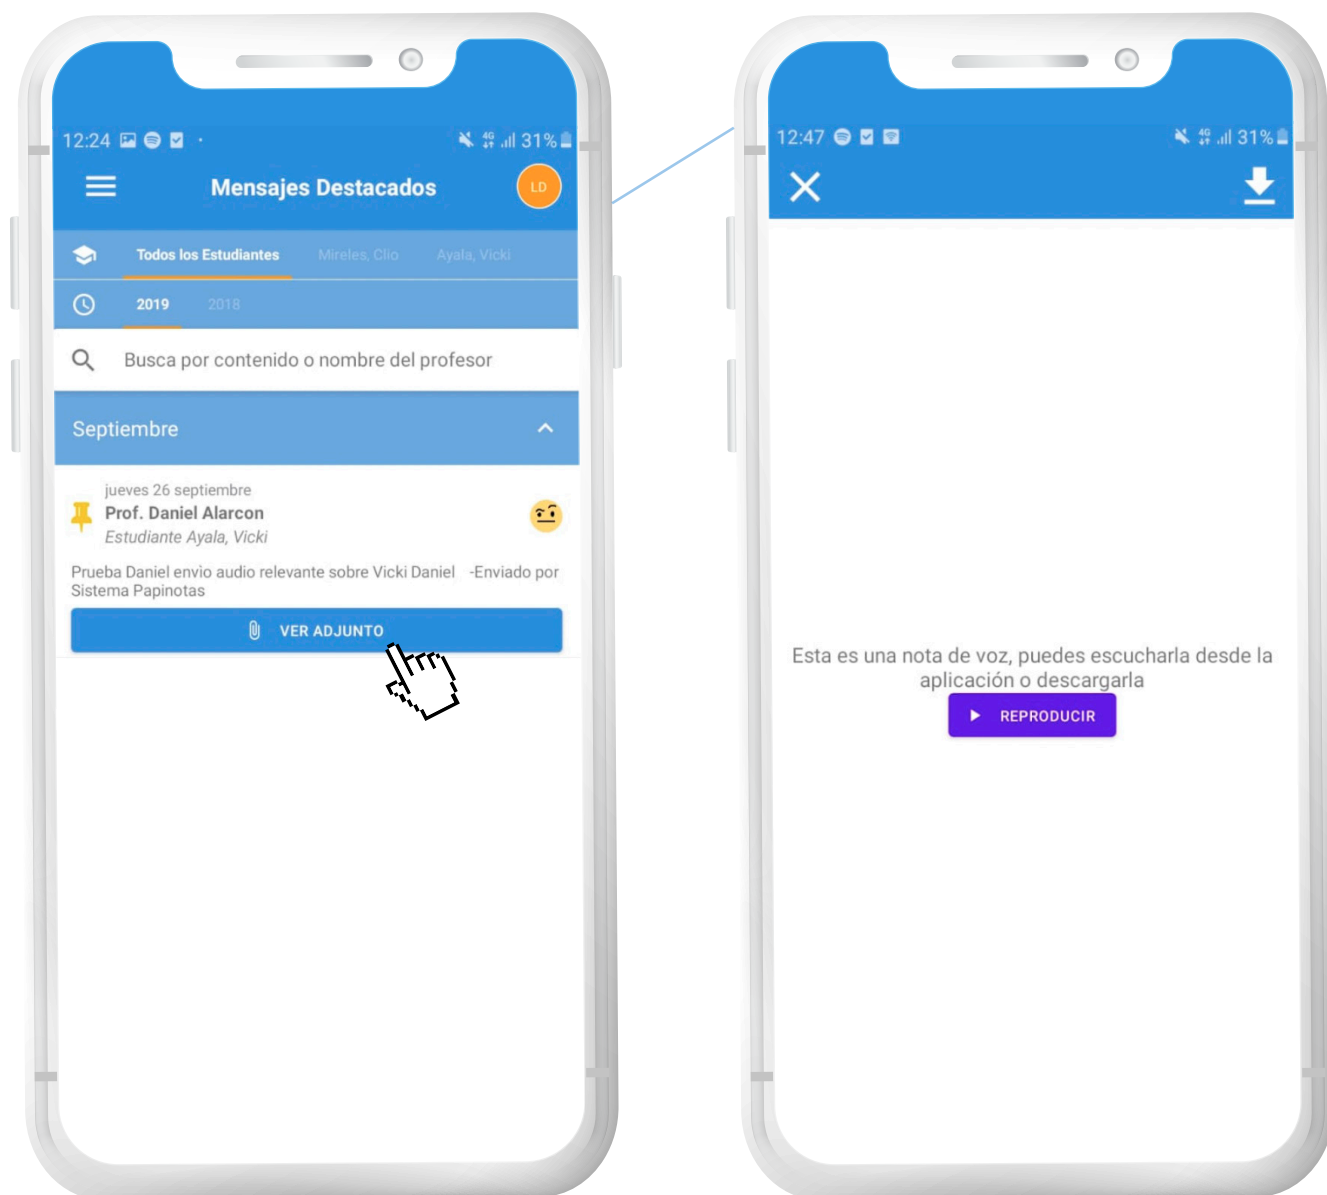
12:24

31%

Mensajes Destacados

LD

Todos los Estudiantes Mireles, Clio Ayala, Vicki

2019 2018

Busca por contenido o nombre del profesor

Septiembre

jueves 26 septiembre
Prof. Daniel Alarcon
Estudiante Ayala, Vicki

Prueba Daniel envìo audio relevante sobre Vicki Daniel -Enviado por Sistema Papinotas

VER ADJUNTO

12:47

31%

Esta es una nota de voz, puedes escucharla desde la aplicación o descargarla

REPRODUCIR